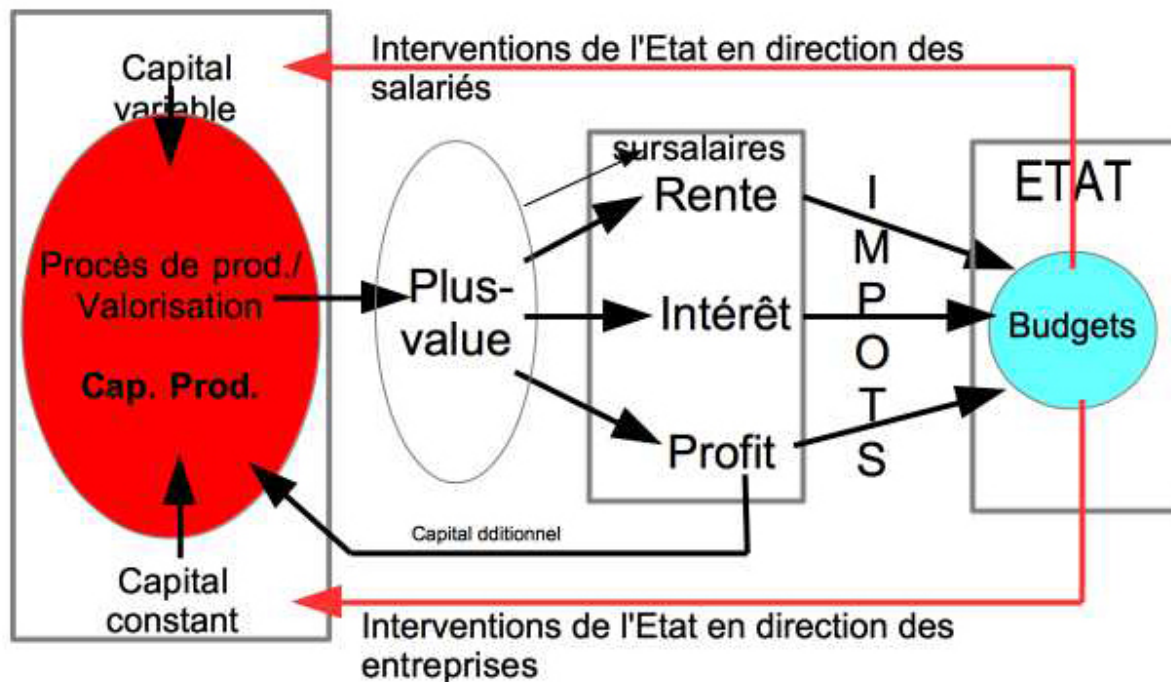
Interventions de l'Etat en direction des salariés

Capital variable

Procès de prod./ Valorisation

Cap. Prod.

Capital constant

Plus-value

sursalaires

Rente

Intérêt

Profit

I M P O T S

ETAT

Budgets

Capital dditionnel

Interventions de l'Etat en direction des entreprises